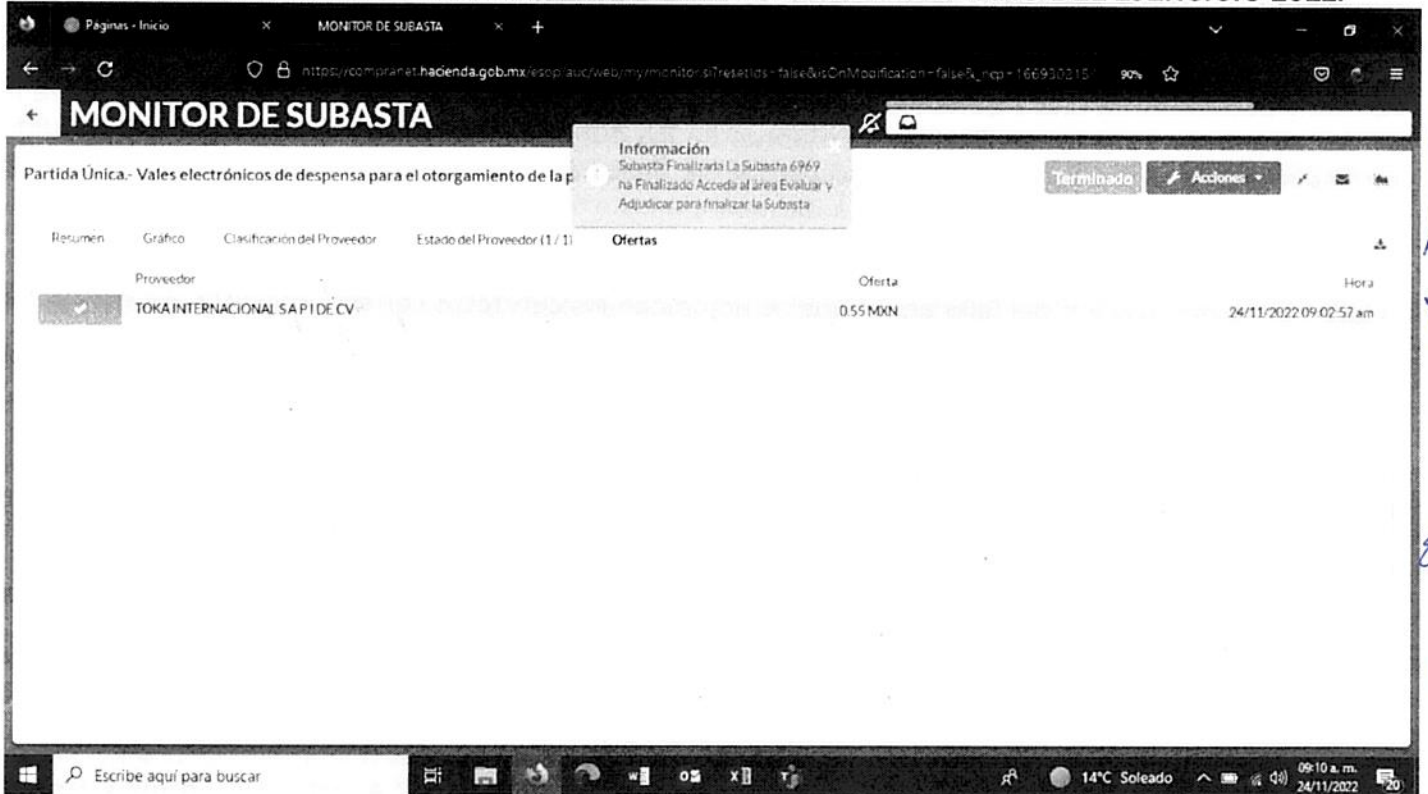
Paginas - Inicio

MONITOR DE SUBASTA

https://compranet.hacienda.gob.mx/esop/auc/web/my/monitor.si?resetIds=false&isOnModification=false&_ncp=166930215

90%

MONITOR DE SUBASTA

Información
Subasta Finalizada La Subasta 6969 ha Finalizado Acceda al área Evaluar y Adjudicar para finalizar la Subasta

Partida Única.- Vales electrónicos de despensa para el otorgamiento de la p

Terminado

Acciones

Resumen Gráfico Clasificación del Proveedor Estado del Proveedor (1 / 1) Ofertas

| | Proveedor | Oferta | Hora |
|---|---|---|---|
| | TOKA INTERNACIONAL S A P I DE CV | 0.55 MXN | 24/11/2022 09:02:57 am |

Escribe aquí para buscar

14°C Soleado

09:10 a. m.
24/11/2022